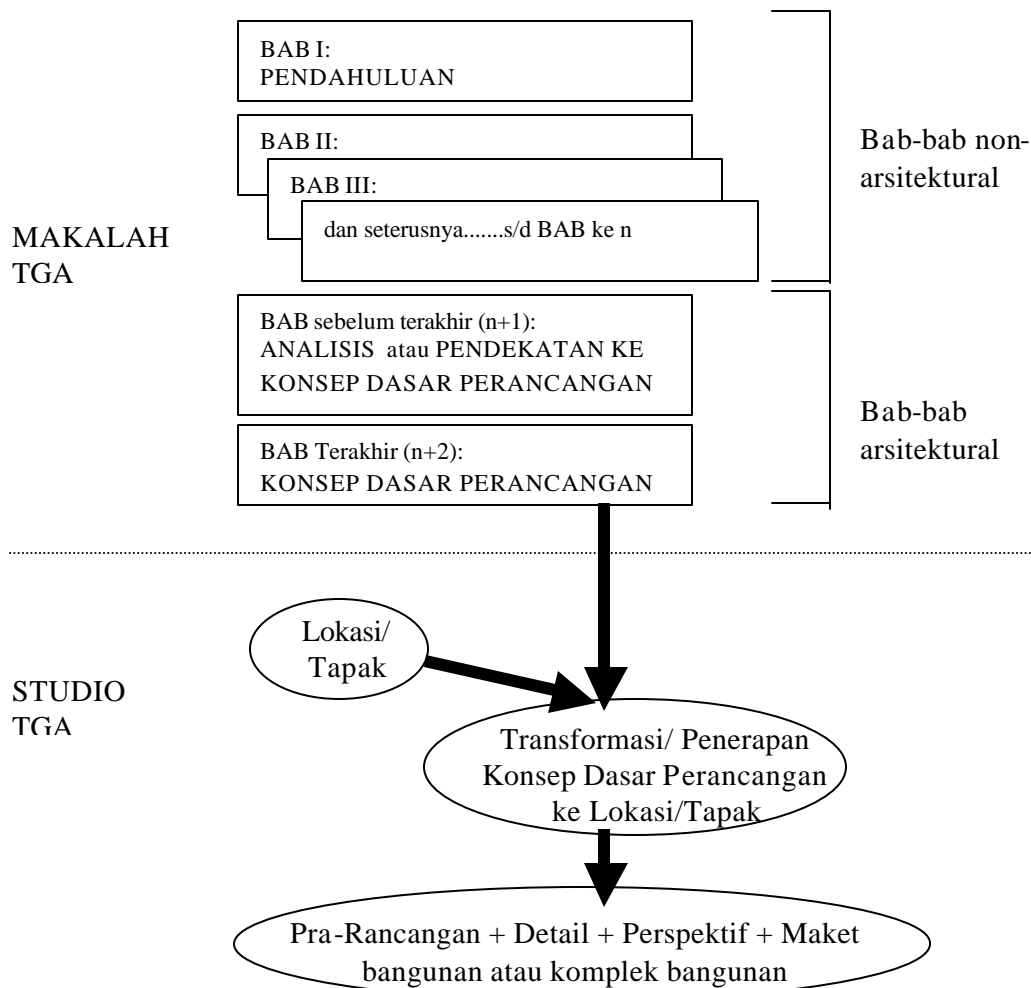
BAB I:
PENDAHULUAN

BAB II:

BAB III:

dan seterusnya.......s/d BAB ke n

Bab-bab non-arsitektural

MAKALAH TGA

BAB sebelum terakhir (n+1):
ANALISIS atau PENDEKATAN KE KONSEP DASAR PERANCANGAN

BAB Terakhir (n+2):
KONSEP DASAR PERANCANGAN

Bab-bab arsitektural

Lokasi/ Tapak

STUDIO TGA

Transformasi/ Penerapan Konsep Dasar Perancangan ke Lokasi/Tapak

Pra-Rancangan + Detail + Perspektif + Maket bangunan atau komplek bangunan